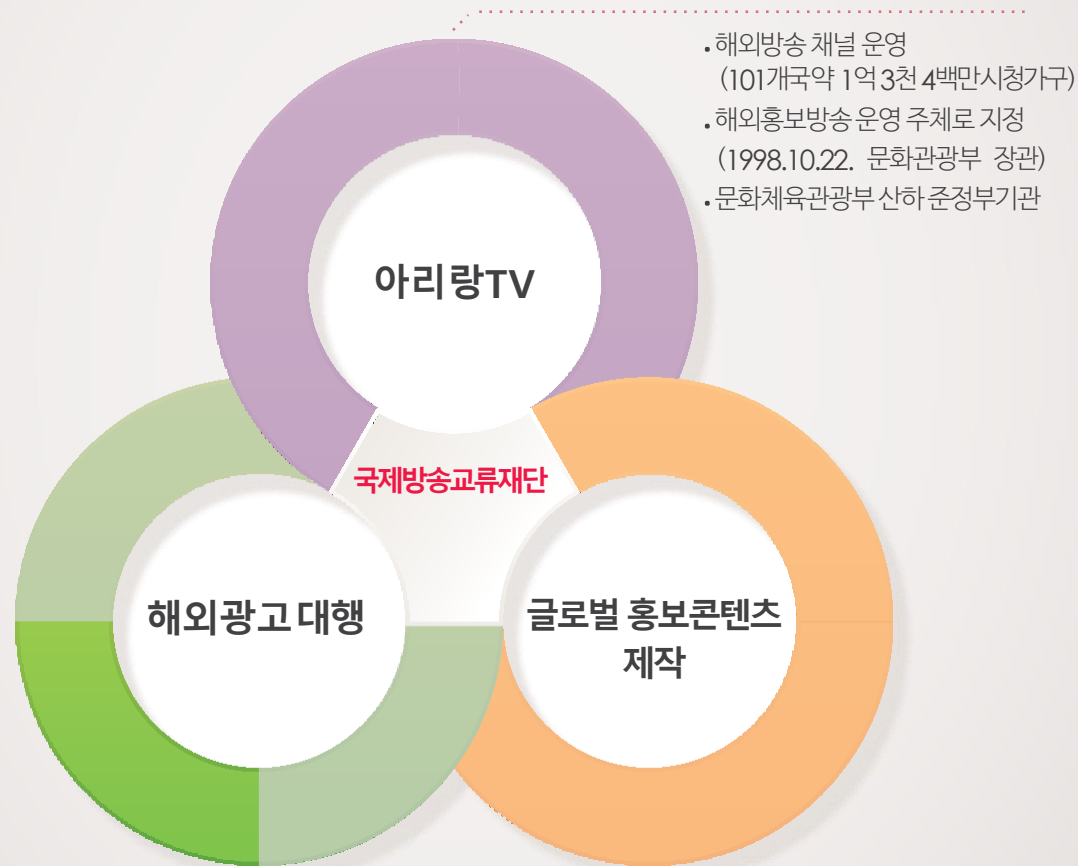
• 해외방송 채널 운영
(101개국약 1억 3천 4백만시청가구)
• 해외홍보방송 운영 주체로 지정
(1998.10.22. 문화관광부 장관)
• 문화체육관광부 산하 준정부기관

아리랑TV

국제방송교류재단

해외광고 대행

글로벌 홍보콘텐츠 제작